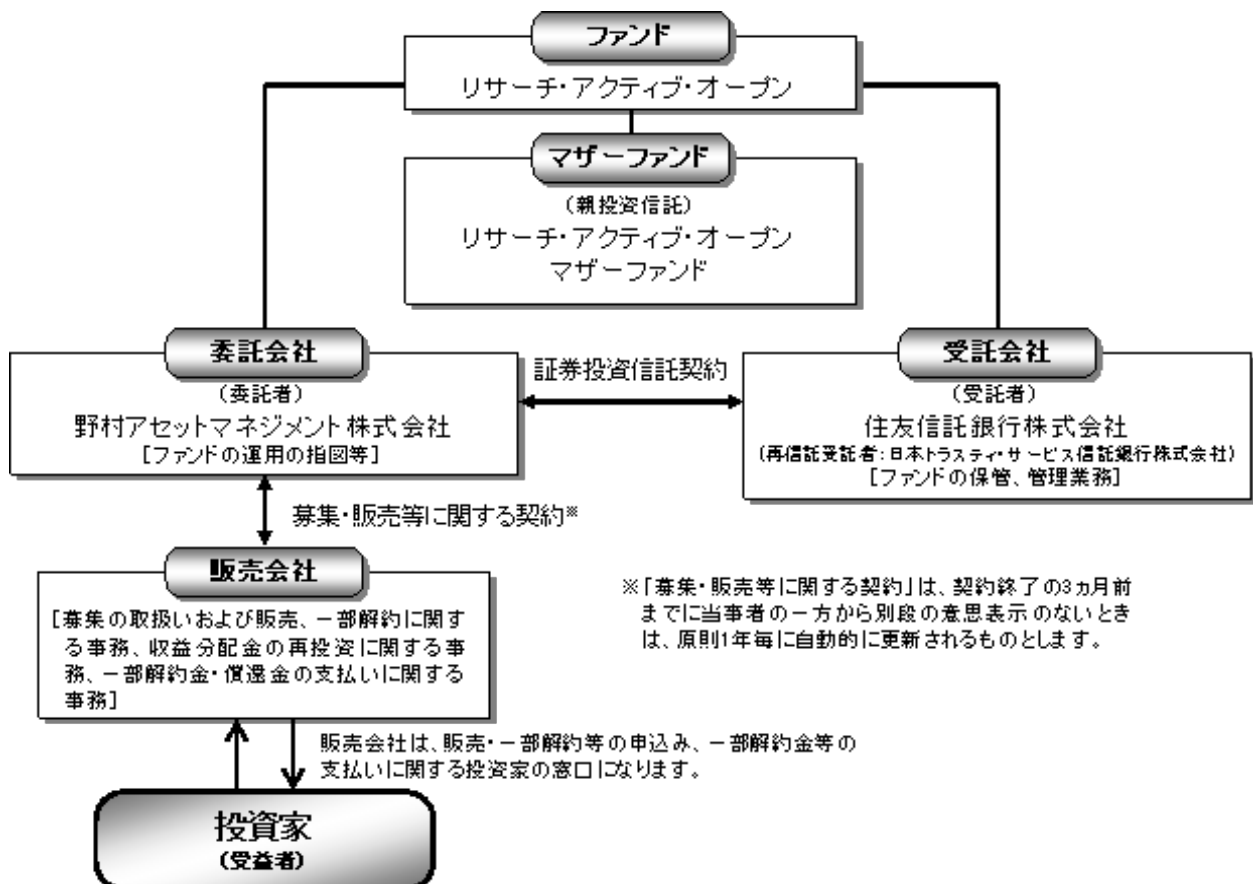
ファンド

リサーチ・アクティブ・オープン

マザーファンド

(親投資信託)
リサーチ・アクティブ・オープン
マザーファンド

委託会社

(委託者)
野村アセットマネジメント株式会社
[ファンドの運用の指図等]

証券投資信託契約

受託会社

(受託者)
住友信託銀行株式会社
(再信託受託者:日本トラスティ・サービス信託銀行株式会社)
[ファンドの保管、管理業務]

募集・販売等に関する契約※

販売会社

[募集の取扱いおよび販売、一部解約に関する事務、収益分配金の再投資に関する事務、一部解約金・償還金の支払いに関する事務]

※「募集・販売等に関する契約」は、契約終了の3ヵ月前までに当事者の一方から別段の意思表示のないときは、原則1年毎に自動的に更新されるものとします。

販売会社は、販売・一部解約等の申込み、一部解約金等の支払いに関する投資家の窓口になります。

投資家
(受益者)